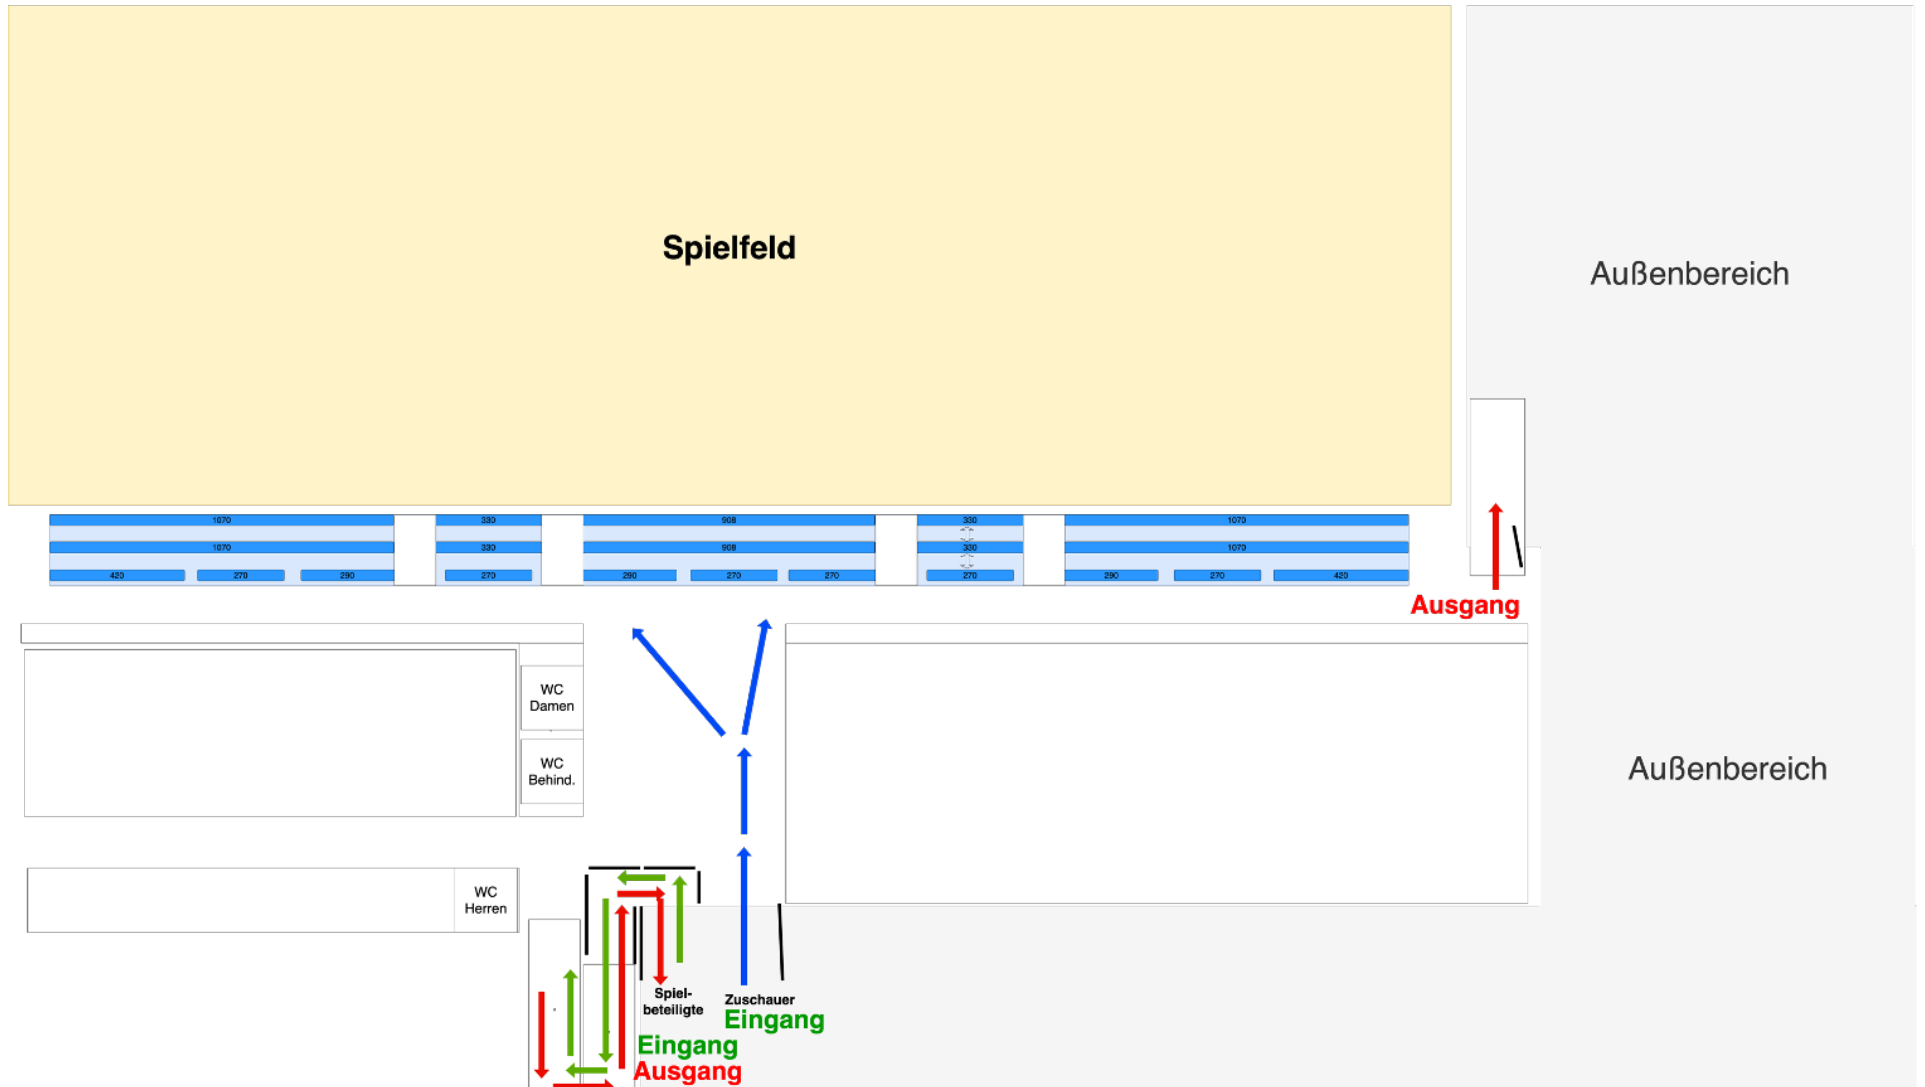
Spielfeld

Außenbereich

1070
1070
420 270 290
330
330
270
908
908
290 270 270
330
330
270
1070
1070
290 270 420

Ausgang

WC Damen

WC Behind.

WC Herren

Außenbereich

Spielbeteiligte
Eingang
Ausgang

Zuschauer
Eingang